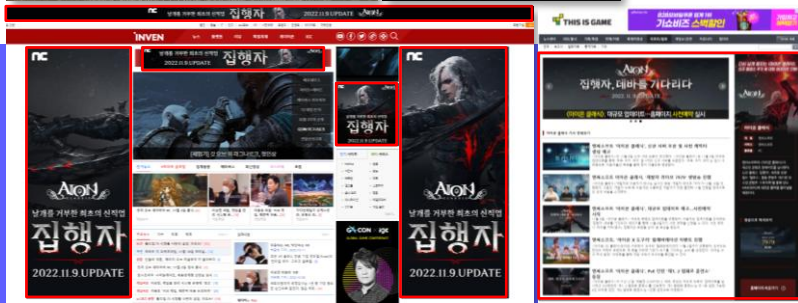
nc 날개를 거부한 최초의 신직업 집행자 2022.11.9.UPDATE AION

INVEN

nc

날개를 거부한 최초의 신직업
집행자
2022.11.9.UPDATE

AION
날개를 거부한 최초의 신직업
집행자
2022.11.9.UPDATE

집행자

AION
날개를 거부한 최초의 신직업
집행자
2022.11.9.UPDATE

THIS IS GAME

가스비즈 스팩왕!

AION
집행자, 데바를 기다리다
2022.11.9.UPDATE

G-CON | IGC